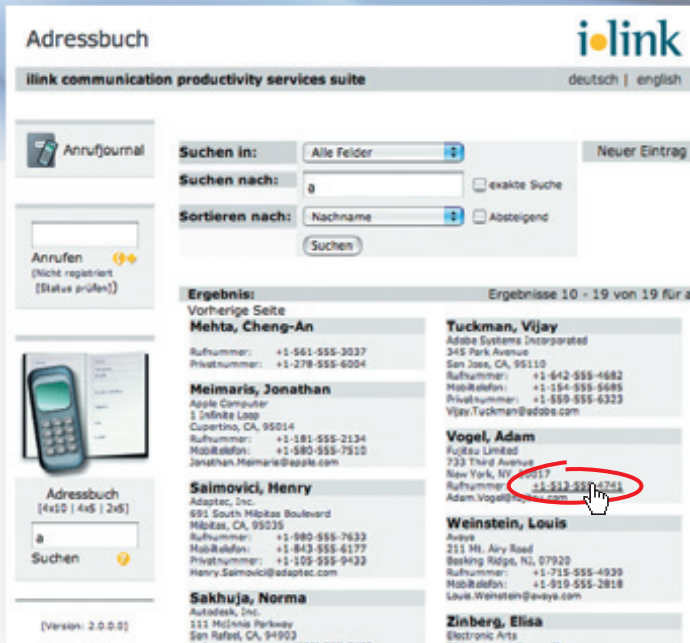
Adressbuch

i·link

ilink communication productivity services suite

deutsch | english

Anrufjournal

Anrufen
(Nicht registriert
[Status prüfen])

Adressbuch
[4x10 | 4x5 | 2x5]

a

Suchen

[Version: 2.0.0.0]

Suchen in: Alle Felder

Suchen nach: a

exakte Suche

Sortieren nach: Nachname

Absteigend

Suchen

Neuer Eintrag

Ergebnis:

Ergebnisse 10 - 19 von 19 für a

Vorherige Seite

Mehta, Cheng-An
Rufnummer: +1-561-555-3037
Privatnummer: +1-278-555-6004

Meimaris, Jonathan
Apple Computer
1 Infinite Loop
Cupertino, CA, 95014
Rufnummer: +1-181-555-2134
Mobiltelefon: +1-580-555-7510
Jonathan.Meimaris@apple.com

Saimovici, Henry
Adaptec, Inc.
691 South Milpitas Boulevard
Milpitas, CA, 95035
Rufnummer: +1-980-555-7633
Mobiltelefon: +1-843-555-6177
Privatnummer: +1-105-555-9432
Henry.Saimovici@adaptec.com

Sakhuja, Norma
Autodesk, Inc.
111 McInnis Parkway
San Rafael, CA, 94903

Tuckman, Vijay
Adobe Systems Incorporated
345 Park Avenue
San Jose, CA, 95110
Rufnummer: +1-642-555-4682
Mobiltelefon: +1-154-555-5685
Privatnummer: +1-559-555-6323
Vijay.Tuckman@adobe.com

Vogel, Adam
Fujitsu Limited
733 Third Avenue
New York, NY, 10017
Rufnummer: +1-512-555-4741
Adam.Vogel@fujitsu.com

Weinstein, Louis
Avaya
211 Mt. Airy Road
Basking Ridge, NJ, 07920
Rufnummer: +1-715-555-4939
Mobiltelefon: +1-919-555-2818
Louis.Weinstein@avaya.com

Zinberg, Elisa
Electronic Arts